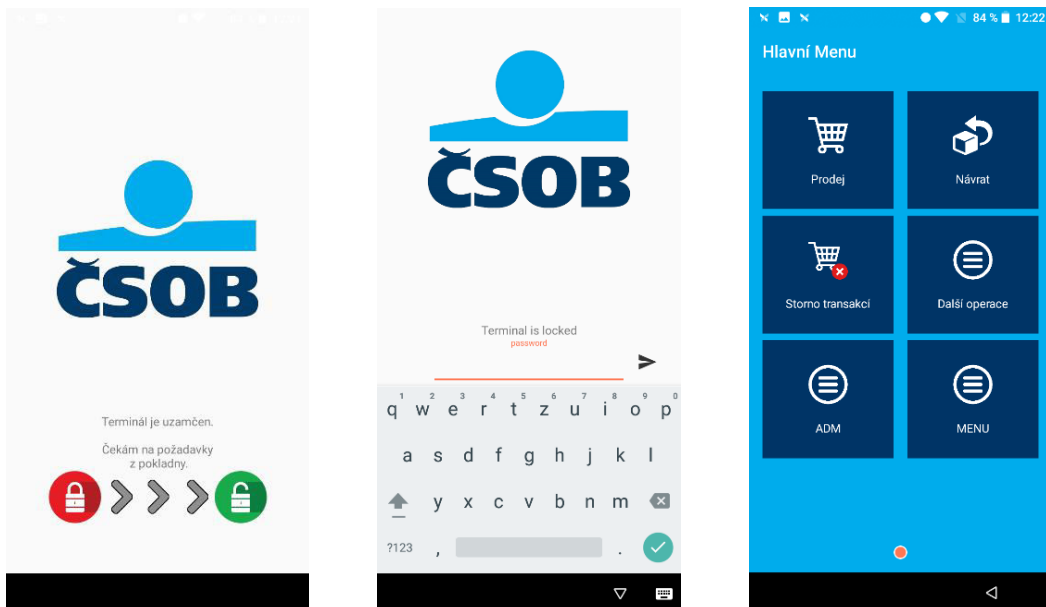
ČSOB

Terminál je uzamčen.

Čekám na požadavky z pokladny.

ČSOB

Terminal is locked

password

1 q 2 w 3 e 4 r 5 t 6 z 7 u 8 i 9 o 0 p

a s d f g h j k l

y x c v b n m

?123 .

84 % 12:22

Hlavní Menu

Prodej

Návrat

Storno transakcí

Další operace

ADM

MENU